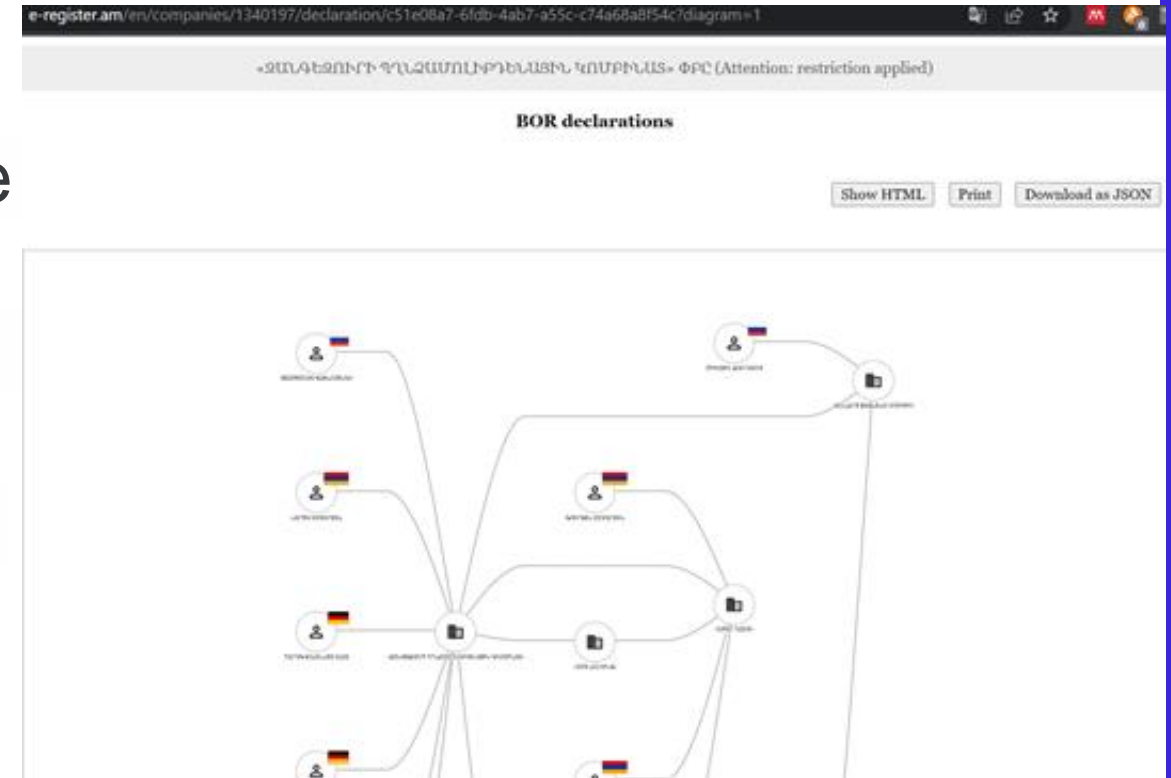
e-register.am/en/companies/1340197/declaration/c51e08a7-6fdb-4ab7-a55c-c74a68a8f54c?diagram=1

«ԶԱՆԳԵԶՈՒՐԻ ՊՂՆՁԱՄՈԼԻԲԴԵՆԱՅԻՆ ԿՈՄԲԻՆԱՏ» ՓԲԸ (Attention: restriction applied)

BOR declarations

e

Show HTML Print Download as JSON

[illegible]

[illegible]

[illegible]

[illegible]

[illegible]

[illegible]

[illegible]

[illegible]

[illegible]

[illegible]